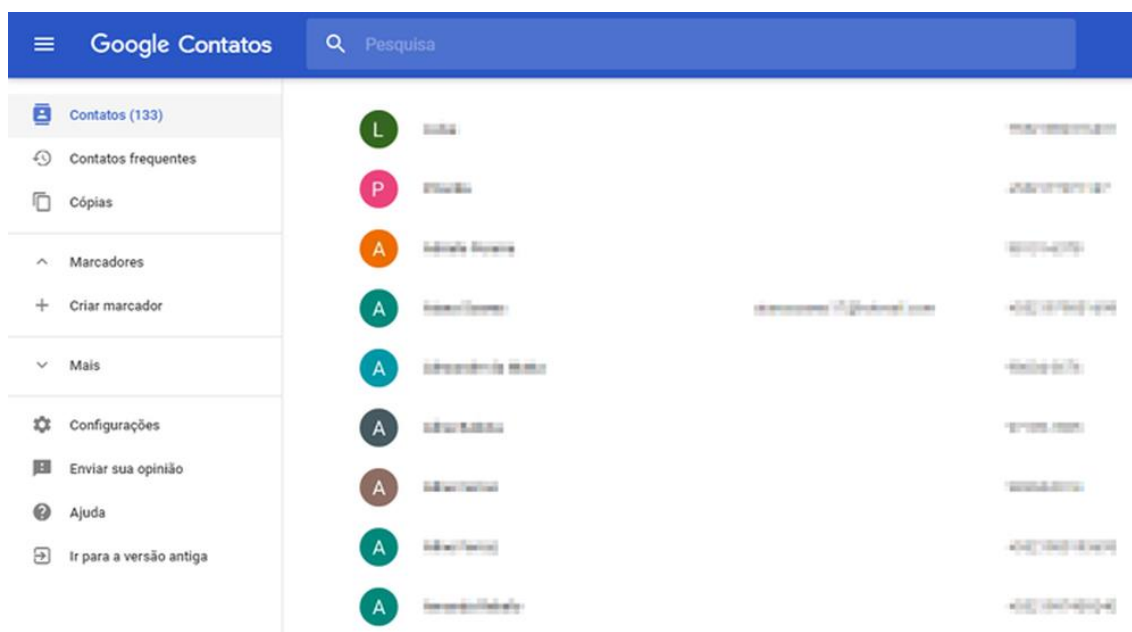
Google Contatos

Pesquisa

Contatos (133)

Contatos frequentes

Cópias

Marcadores

Criar marcador

Mais

Configurações

Enviar sua opinião

Ajuda

Ir para a versão antiga

L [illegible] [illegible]

P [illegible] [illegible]

A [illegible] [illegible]

A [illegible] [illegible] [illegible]

A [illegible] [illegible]

A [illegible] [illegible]

A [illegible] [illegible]

A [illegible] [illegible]

A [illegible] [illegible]